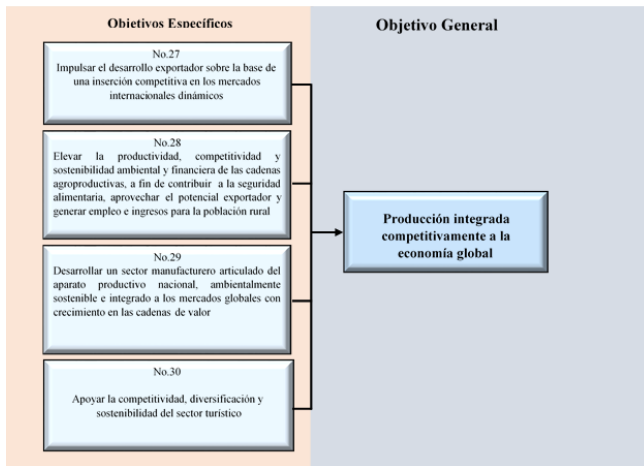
Objetivos Específicos

Objetivo General

No.27
Impulsar el desarrollo exportador sobre la base de una inserción competitiva en los mercados internacionales dinámicos

No.28
Elevar la productividad, competitividad y sostenibilidad ambiental y financiera de las cadenas agroproductivas, a fin de contribuir a la seguridad alimentaria, aprovechar el potencial exportador y generar empleo e ingresos para la población rural

No.29
Desarrollar un sector manufacturero articulado del aparato productivo nacional, ambientalmente sostenible e integrado a los mercados globales con crecimiento en las cadenas de valor

No.30
Apoyar la competitividad, diversificación y sostenibilidad del sector turístico

Producción integrada competitivamente a la economía global